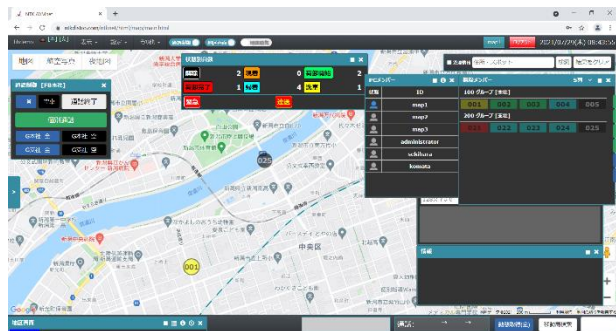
NTK Alive ×
| 地図 | 航空写真 | 夜間用 |
状態別台数
| 閲覧 | 2 | 通話 | 0 | 位置情報 | 2 |
|---|---|---|---|---|---|
| 通信中 | 1 | 待機 | 4 | 圏外 | 1 |
| 緊急 | | | | | |
通話状態
個別通話
操作
| ID |
|---|
| map1 |
| map2 |
| map3 |
| administrator |
| ochikura |
| komata |
100 グループ
| 001 | 002 | 003 | 004 | 005 |
|---|---|---|---|---|
200 グループ
| 021 | 022 | 023 | 024 | 025 |
|---|---|---|---|---|
中央区
025
001
地図表示
情報
Google